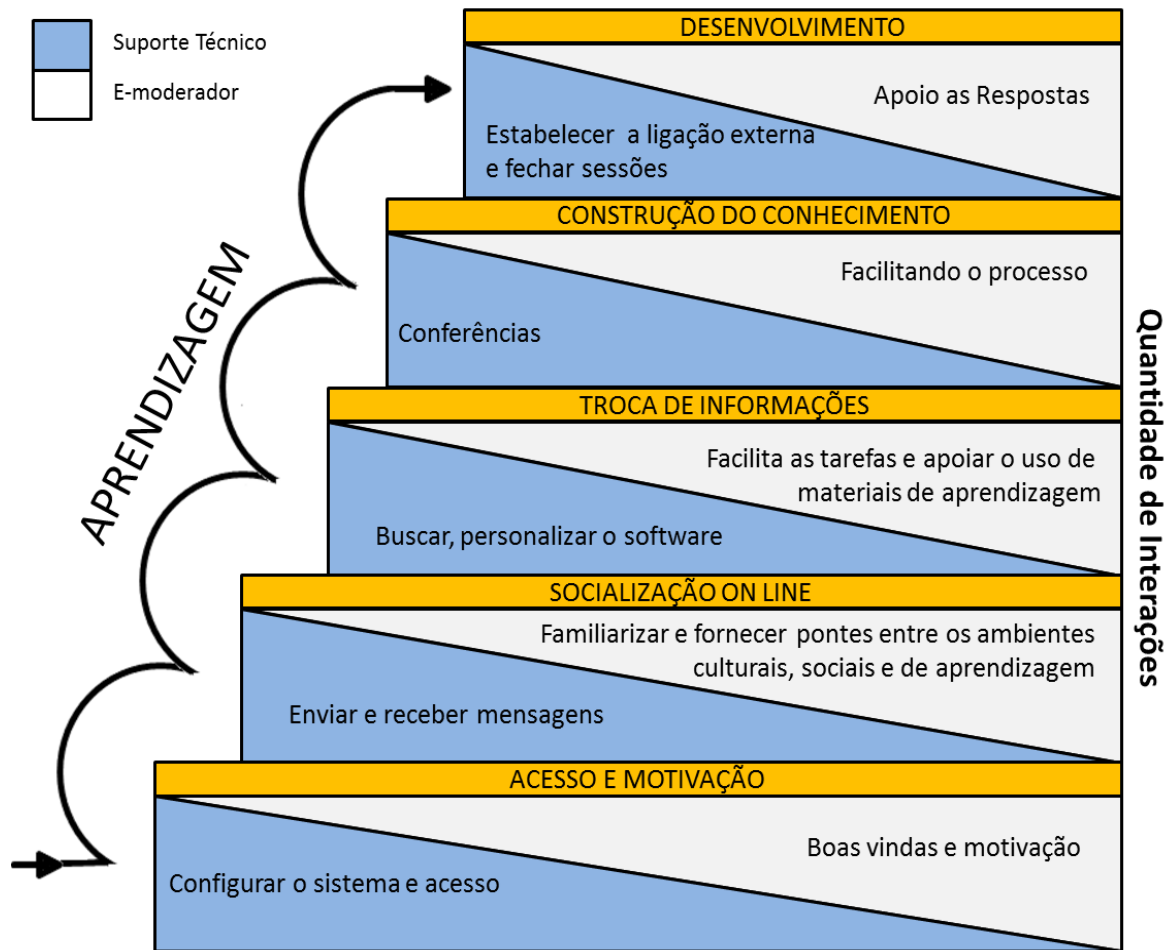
Suporte Técnico

E-moderador

DESENVOLVIMENTO

Apoio as Respostas

Estabelecer a ligação externa e fechar sessões

CONSTRUÇÃO DO CONHECIMENTO

Facilitando o processo

Conferências

TROCA DE INFORMAÇÕES

Facilita as tarefas e apoiar o uso de materiais de aprendizagem

Buscar, personalizar o software

SOCIALIZAÇÃO ON LINE

Familiarizar e fornecer pontes entre os ambientes culturais, sociais e de aprendizagem

Enviar e receber mensagens

ACESSO E MOTIVAÇÃO

Boas vindas e motivação

Configurar o sistema e acesso

APRENDIZAGEM

Quantidade de Interações